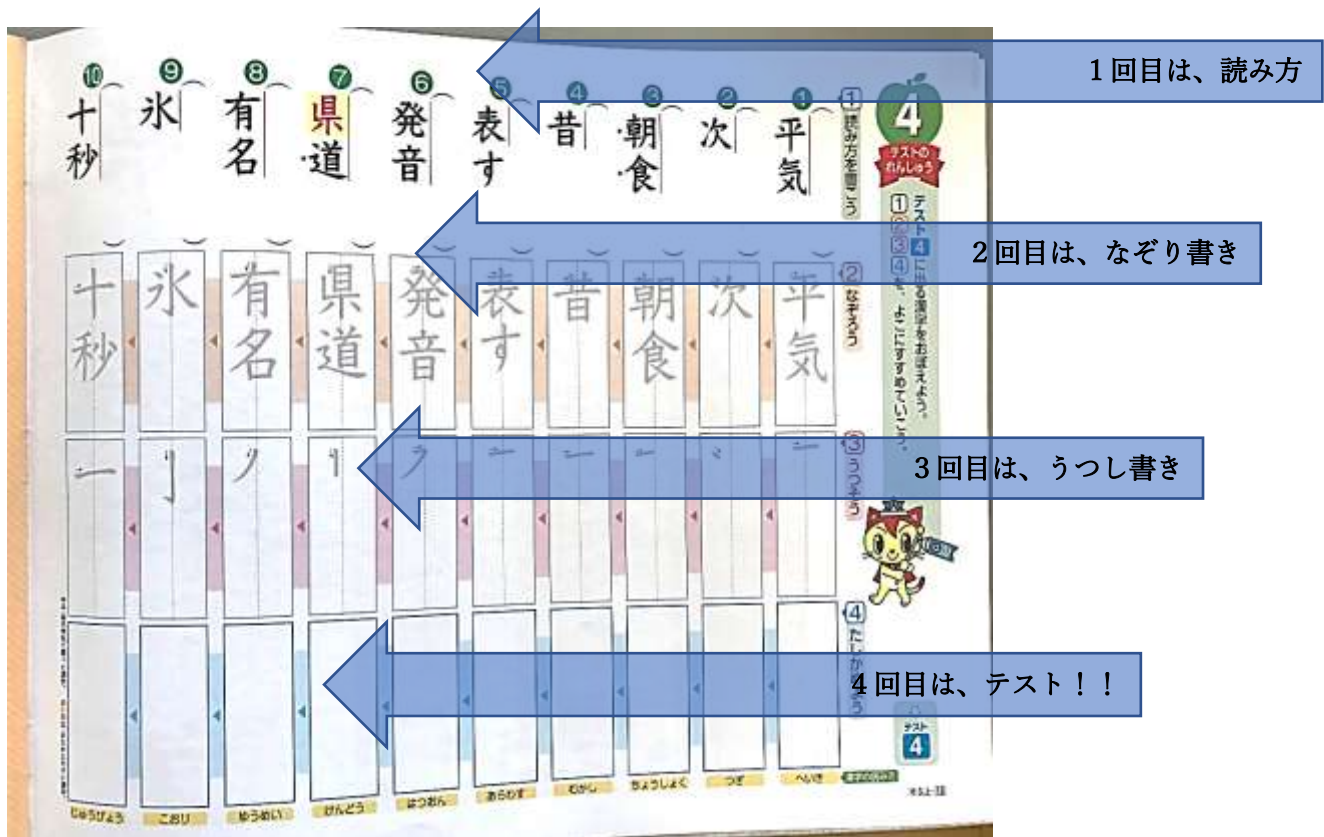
1回目は、読み方

2回目は、なぞり書き

3回目は、うつし書き

4回目は、テスト！！

4
テストのれんしゅう
テスト4 に出る漢字をおぼえよう。
①②③④を、よこにすすめていこう。

1 読み方を書こう

① 平気
② 次
③ 朝食
④ 昔
⑤ 表す
⑥ 発音
⑦ 県道
⑧ 有名
⑨ 氷
⑩ 十秒

2 なぞろう

平気
次
朝食
昔
表す
発音
県道
有名
氷
十秒

3 うつそう

4 たしかめよう

へいき
つぎ
ちょうしょく
むかし
あらわす
はつおん
けんどう
ゆうめい
こおり
じゅうびょう

テスト
4